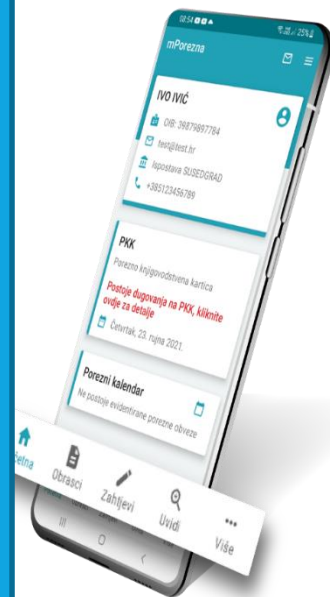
08:54
25%

mPorezna

IVO IVIĆ
OIB: 39879897784
test@test.hr
Ispostava SUSEDGRAD
+385123456789

PKK
Porezno knjigovodstvena kartica
Postoje dugovanja na PKK, kliknite ovdje za detalje
Četvrtak, 23. rujna 2021.

Porezni kalendar
Ne postoje evidentirane porezne obveze

Početna
Obrasci
Zahtjevi
Uvidi
Više